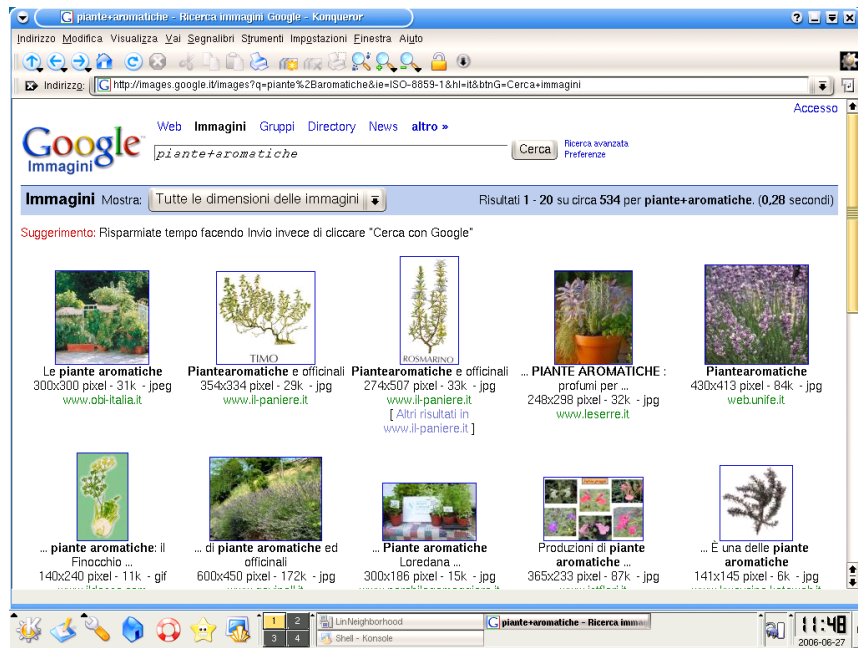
piante+aromatiche - Ricerca immagini Google - Konqueror

Indirizzo Modifica Visualizza Vai Segnalibri Strumenti Impostazioni Finestra Aiuto

Indirizzo http://images.google.it/images?q=piante%2Baromatiche&ie=ISO-8859-1&hl=it&btnG=Cerca+immagini

Accesso

Google Immagini

Web Immagini Gruppi Directory News altro »

piante+aromatiche

Cerca

Ricerca avanzata
Preferenze

Immagini Mostra: Tutte le dimensioni delle immagini

Risultati 1 - 20 su circa 534 per piante+aromatiche. (0,28 secondi)

Suggerimento: Risparmiate tempo facendo Invio invece di cliccare "Cerca con Google"

Le piante aromatiche
300x300 pixel - 31k - jpeg
www.obi-italia.it

TIMO
Pianteraromatiche e officinali
354x334 pixel - 29k - jpg
www.il-paniere.it

ROSMARINO
Pianteraromatiche e officinali
274x507 pixel - 33k - jpg
www.il-paniere.it
[ Altri risultati in www.il-paniere.it ]

... PIANTE AROMATICHE : profumi per ...
248x298 pixel - 32k - jpg
www.leserre.it

Pianteraromatiche
430x413 pixel - 84k - jpg
web.unife.it

... piante aromatiche: il Finocchio ...
140x240 pixel - 11k - gif

... di piante aromatiche ed officinali
600x450 pixel - 172k - jpg

... Piante aromatiche Loredana ...
300x186 pixel - 15k - jpg

Produzioni di piante aromatiche ...
365x233 pixel - 87k - jpg

... È una delle piante aromatiche
141x145 pixel - 6k - jpg

1 2 3 4
LinNeighborhood
Shell - Konsole
piante+aromatiche - Ricerca imma
11:48
2006-06-27